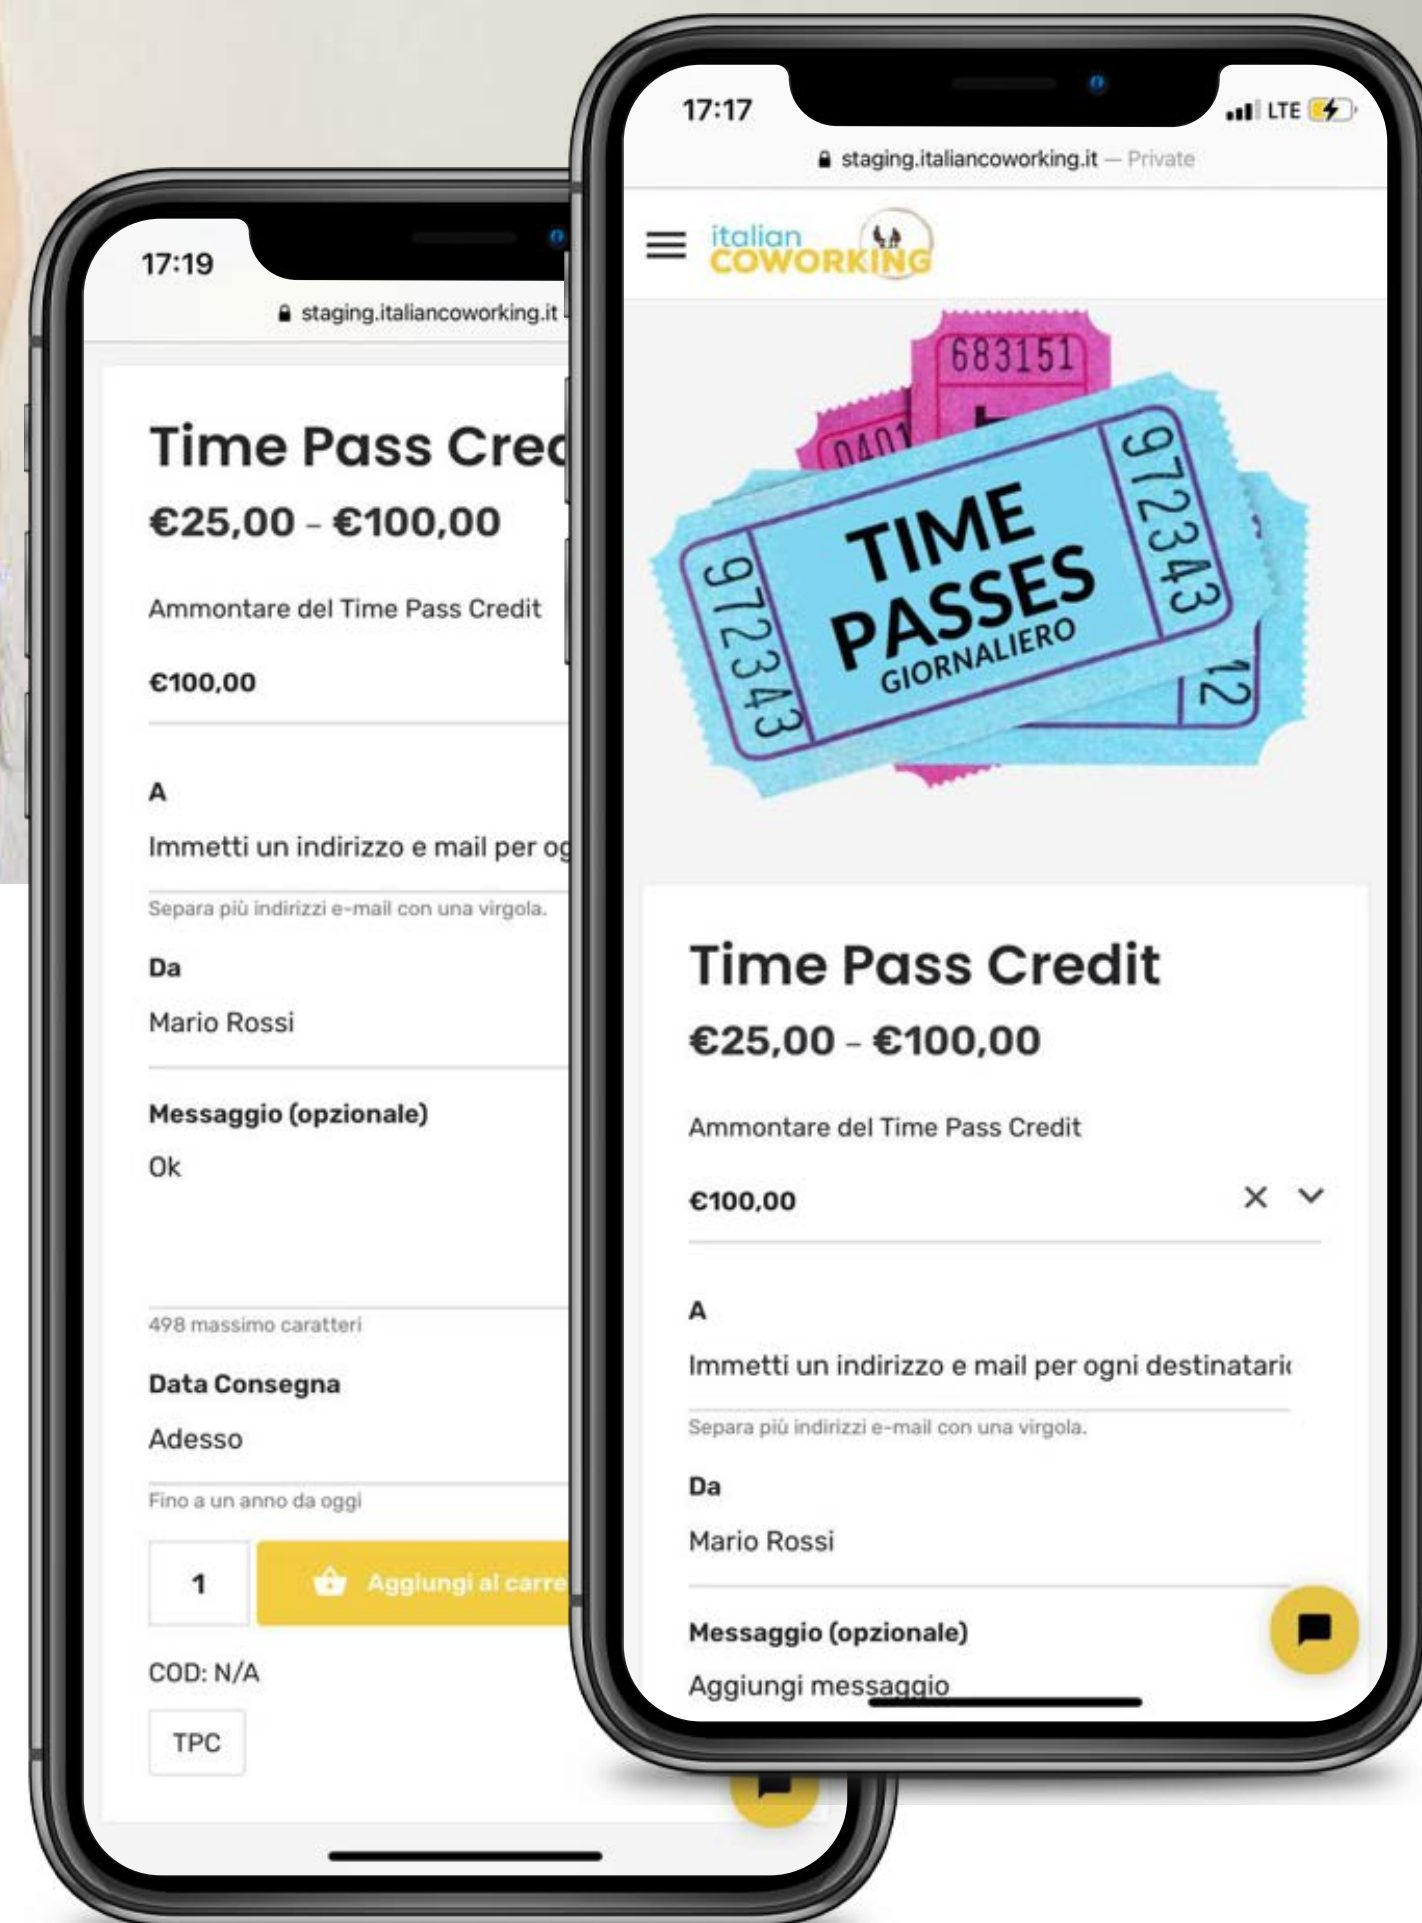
17:19

staging.italiancoworking.it

Time Pass Cred

€25,00 - €100,00

Ammontare del Time Pass Credit

€100,00

A

Immetti un indirizzo e mail per og

Separa più indirizzi e-mail con una virgola.

Da

Mario Rossi

Messaggio (opzionale)

Ok

498 massimo caratteri

Data Consegna

Adesso

Fino a un anno da oggi

1

Aggiungi al carre

COD: N/A

TPC

17:17

LTE

staging.italiancoworking.it — Private

italian COWORKING

683151

0401

TIME PASSES GIORNALIERO

972343

972343

12

Time Pass Credit

€25,00 - €100,00

Ammontare del Time Pass Credit

€100,00

A

Immetti un indirizzo e mail per ogni destinatari

Separa più indirizzi e-mail con una virgola.

Da

Mario Rossi

Messaggio (opzionale)

Aggiungi messaggio